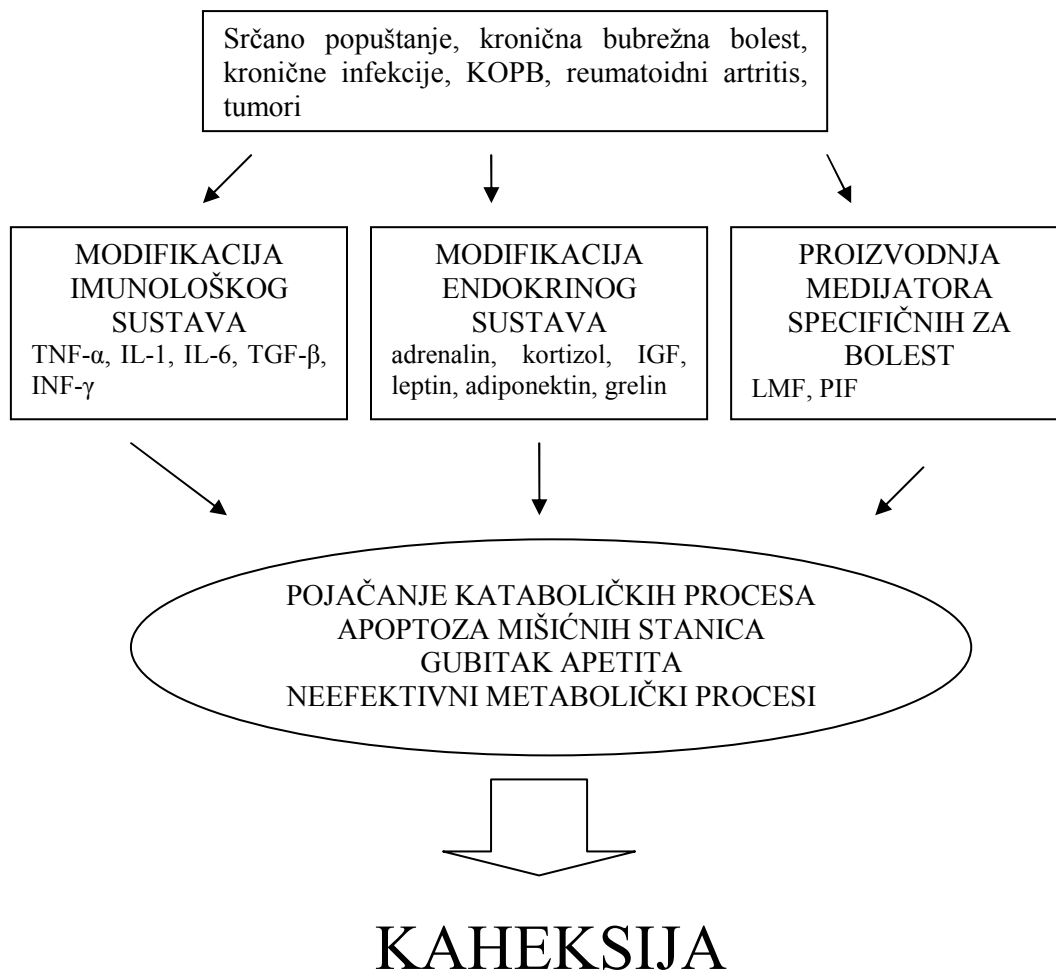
Srčano popuštanje, kronična bubrežna bolest, kronične infekcije, KOPB, reumatoidni artritis, tumori

MODIFIKACIJA IMUNOLOŠKOG SUSTAVA
TNF-α, IL-1, IL-6, TGF-β, INF-γ

MODIFIKACIJA ENDOKRINOG SUSTAVA
adrenalin, kortizol, IGF, leptin, adiponektin, grelin

PROIZVODNJA MEDIJATORA SPECIFIČNIH ZA BOLEST
LMF, PIF

POJAČANJE KATABOLIČKIH PROCESA
APOPTOZA MIŠIĆNIH STANICA
GUBITAK APETITA
NEEFEKTIVNI METABOLIČKI PROCESI

KAHEKSIJA